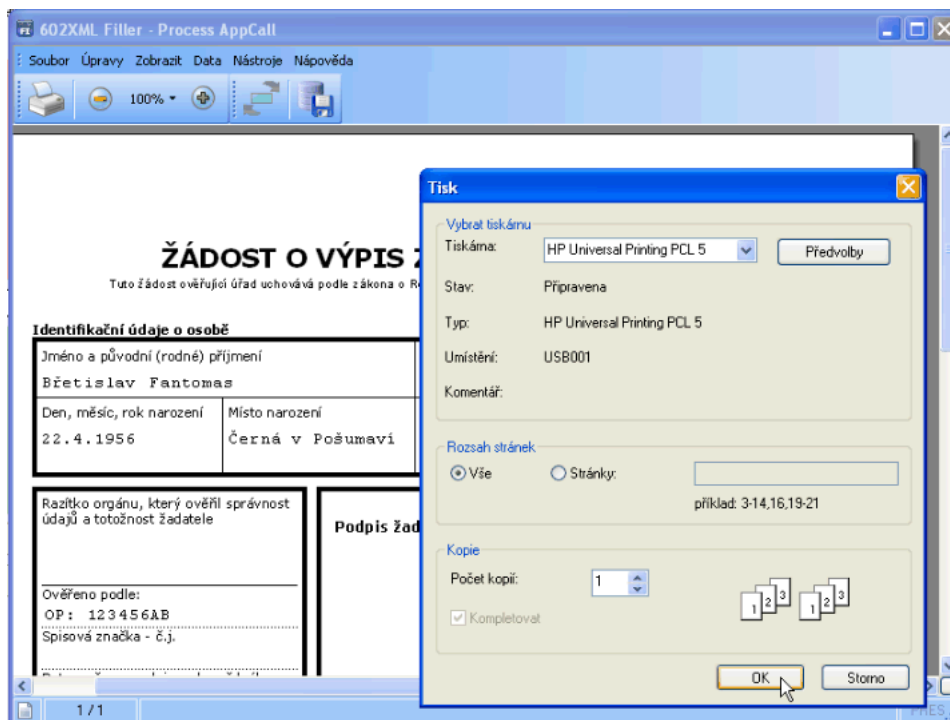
602XML Filler - Process AppCall

Soubor Úpravy Zobrazit Data Nástroje Nápověda

100%

ŽÁDOST O VÝPIS Z

Tuto žádost ověřující úřad uchovává podle zákona o R

Identifikační údaje o osobě

Jméno a původní (rodné) příjmení

Břetislav Fantomas

Den, měsíc, rok narození

22.4.1956

Místo narození

Černá v Pošumaví

Razítko orgánu, který ověřil správnost údajů a totožnost žadatele

Ověřeno podle:

OP: 123456AB

Spisová značka - č.j.

Podpis žad

Tisk

Vybrat tiskárnu

Tiskárna: HP Universal Printing PCL 5

Předvolby

Stav: Připravena

Typ: HP Universal Printing PCL 5

Umístění: USB001

Komentář:

Rozsah stránek

Vše

Stránky:

příklad: 3-14,16,19-21

Kopie

Počet kopií: 1

Kompletovat

1 2 3 1 2 3

OK

Storno

1 / 1